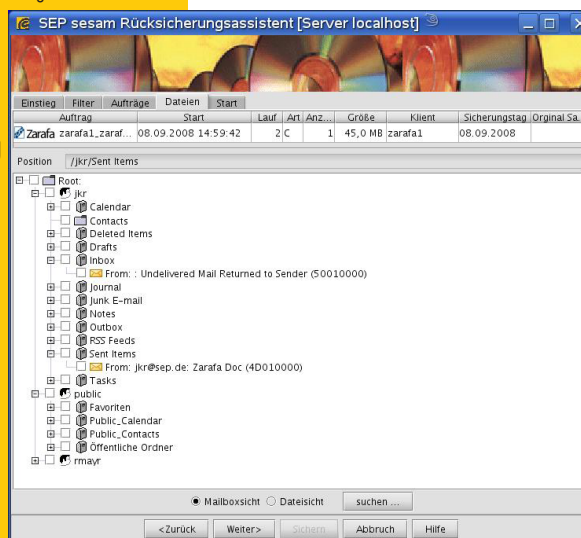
SEP sesam Rücksicherungsassistent [Server localhost]

Einstieg | Filter | Aufträge | Dateien | Start

| Auftrag | Start | Lauf | Art | Anz... | Größe | Klient | Sicherungstag | Orginal Sa... |
|---|---|---|---|---|---|---|---|---|
| Zarafa zarafa1_zaraf... | 08.09.2008 14:59:42 | 2 | C | 1 | 45,0 MB | zarafa1 | 08.09.2008 | |

Position /jkr/Sent Items

Root:
jkr
Calendar
Contacts
Deleted Items
Drafts
Inbox
From: : Undelivered Mail Returned to Sender (50010000)
Journal
Junk E-mail
Notes
Outbox
RSS Feeds
Sent Items
From: jkr@sep.de: Zarafa Doc (4D010000)
Tasks
public
Favoriten
Public_Calendar
Public_Contacts
Öffentliche Ordner
rmayr

Mailboxsicht Dateisicht suchen ...

<Zurück Weiter> Sichern Abbruch Hilfe